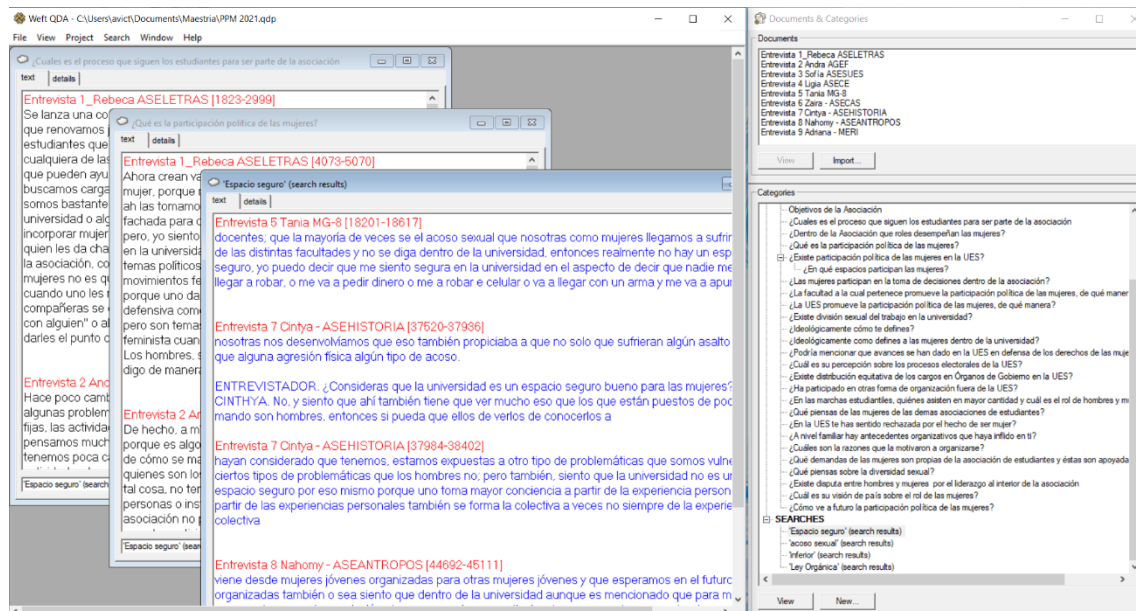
Weft QDA - C:\Users\avict\Documents\Maestria\PPM 2021.qdp

File View Project Search Window Help

¿Cuales es el proceso que siguen los estudiantes para ser parte de la asociación

text details

Entrevista 1_Rebeca ASELETRAS [1823-2999]

Se lanza una co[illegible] que renovamos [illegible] estudiantes que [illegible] cualquiera de las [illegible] que pueden ayu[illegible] buscamos carga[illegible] somos bastante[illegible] universidad o alg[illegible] incorporar mujer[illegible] quien les da cha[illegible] la asociación, co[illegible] mujeres no es q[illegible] cuando uno les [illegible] compañeras se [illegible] con alguien" o al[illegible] darles el punto c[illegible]

Entrevista 2 And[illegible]

Hace poco camb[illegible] algunas problem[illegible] fijas, las activida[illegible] pensamos much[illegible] tenemos poca c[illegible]

'Espacio seguro' (search

¿Qué es la participación política de las mujeres?

text details

Entrevista 1_Rebeca ASELETRAS [4073-5070]

Ahora crean va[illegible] mujer, porque t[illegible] ah las tomamo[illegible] fachada para c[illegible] pero, yo siento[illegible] en la universida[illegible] temas políticos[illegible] movimientos fe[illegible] porque uno da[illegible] defensiva com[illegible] pero son tema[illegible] feminista cuan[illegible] Los hombres, s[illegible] digo de manera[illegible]

Entrevista 2 A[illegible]

De hecho, a m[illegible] porque es algo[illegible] de cómo se m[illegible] quienes son lo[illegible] tal cosa, no te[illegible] personas o ins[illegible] asociación no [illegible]

'Espacio seguro' (search

'Espacio seguro' (search results)

text details

Entrevista 5 Tania MG-8 [18201-18617]

docentes; que la mayoría de veces se el acoso sexual que nosotras como mujeres llegamos a sufrir de las distintas facultades y no se diga dentro de la universidad, entonces realmente no hay un esp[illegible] seguro, yo puedo decir que me siento segura en la universidad en el aspecto de decir que nadie me llegar a robar, o me va a pedir dinero o me a robar e celular o va a llegar con un arma y me va a apu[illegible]

Entrevista 7 Cintya - ASEHISTORIA [37520-37936]

nosotras nos desenvolvíamos que eso también propiciaba a que no solo que sufrieran algún asalto que alguna agresión física algún tipo de acoso.

ENTREVISTADOR. ¿Consideras que la universidad es un espacio seguro bueno para las mujeres? CINTHYA. No, y siento que ahí también tiene que ver mucho eso que los que están puestos de poc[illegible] mando son hombres, entonces si pueda que ellos de verlos de conocerlos a

Entrevista 7 Cintya - ASEHISTORIA [37984-38402]

hayan considerado que tenemos, estamos expuestas a otro tipo de problemáticas que somos vulne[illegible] ciertos tipos de problemáticas que los hombres no; pero también, siento que la universidad no es u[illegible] espacio seguro por eso mismo porque uno toma mayor conciencia a partir de la experiencia person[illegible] partir de las experiencias personales también se forma la colectiva a veces no siempre de la experie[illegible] colectiva

Entrevista 8 Nahomy - ASEANTROPOS [44692-45111]

viene desde mujeres jóvenes organizadas para otras mujeres jóvenes y que esperamos en el futuro organizadas también o sea siento que dentro de la universidad aunque es mencionado que para m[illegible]

Documents & Categories

Documents

Entrevista 1_Rebeca ASELETRAS
Entrevista 2 Andra AGEF
Entrevista 3 Sofía ASESUES
Entrevista 4 Ligia ASECE
Entrevista 5 Tania MG-8
Entrevista 6 Zaira - ASECAS
Entrevista 7 Cintya - ASEHISTORIA
Entrevista 8 Nahomy - ASEANTROPOS
Entrevista 9 Adriana - MERI

View Import...

Categories

Objetivos de la Asociación
¿Cuales es el proceso que siguen los estudiantes para ser parte de la asociación
¿Dentro de la Asociación que roles desempeñan las mujeres?
¿Qué es la participación política de las mujeres?
¿Existe participación política de las mujeres en la UES?
¿En qué espacios participan las mujeres?
¿Las mujeres participan en la toma de desiciones dentro de la asociación?
¿La facultad a la cual pertenece promueve la participación política de las mujeres, de qué maner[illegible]
¿La UES promueve la participación política de las mujeres, de qué manera?
¿Existe división sexual del trabajo en la universidad?
¿Ideológicamente cómo te defines?
¿Ideológicamente cómo defines a las mujeres dentro de la universidad?
¿Podría mencionar que avances se han dado en la UES en defensa de los derechos de las muje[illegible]
¿Cuál es su percepción sobre los procesos electorales de la UES?
¿Existe distribución equitativa de los cargos en Órganos de Gobierno en la UES?
¿Ha participado en otras forma de organización fuera de la UES?
¿En las marchas estudiantiles, quiénes asisten en mayor cantidad y cuál es el rol de hombres y m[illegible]
¿Qué piensas de las mujeres de las demas asociaciones de estudiantes?
¿En la UES te has sentido rechazada por el hecho de ser mujer?
¿A nivel familiar hay antecedentes organizativos que haya influido en ti?
¿Cuáles son la razones que la motivaron a organizarse?
¿Qué demandas de las mujeres son propias de la asociación de estudiantes y éstas son apoyada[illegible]
¿Qué piensas sobre la diversidad sexual?
¿Existe disputa entre hombres y mujeres por el liderazgo al interior de la asociación
¿Cuál es su visión de país sobre el rol de las mujeres?
¿Cómo ve a futuro la participación política de las mujeres?
SEARCHES
'Espacio seguro' (search results)
'acoso sexual' (search results)
'Inferior' (search results)
'Ley Orgánica' (search results)

View New...